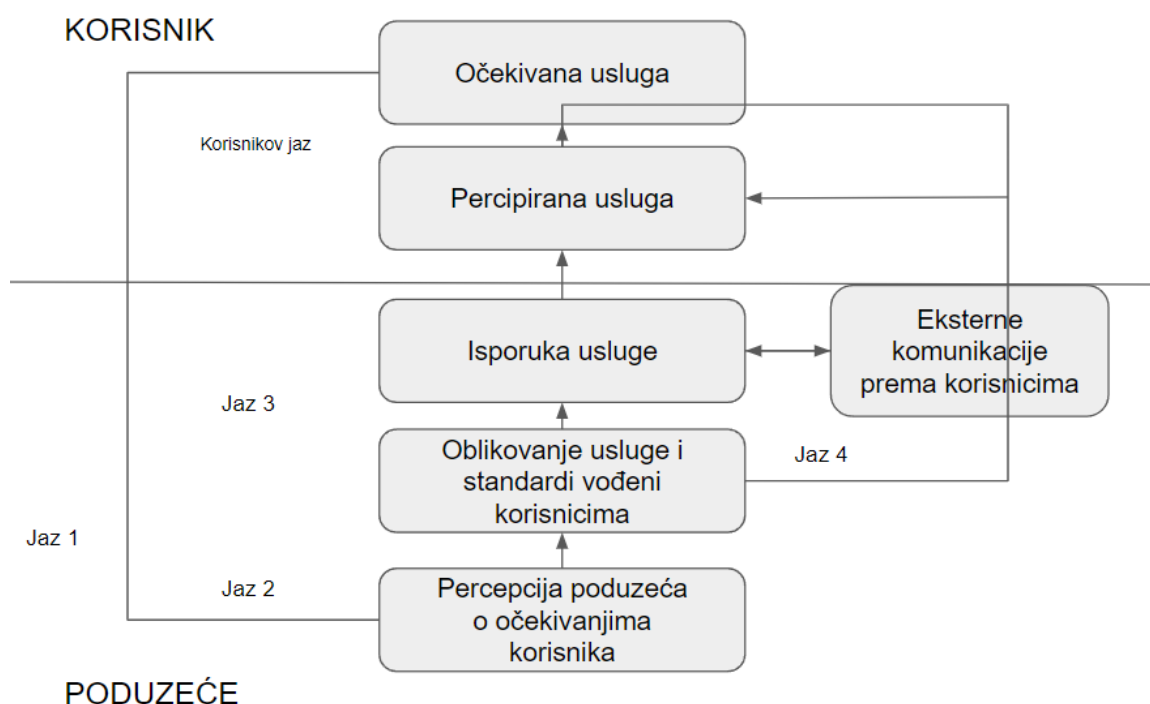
KORISNIK

Očekivana usluga

Korisnikov jaz

Percipirana usluga

Isporuka usluge

Eksterne komunikacije prema korisnicima

Jaz 3

Oblikovanje usluge i standardi vođeni korisnicima

Jaz 4

Jaz 1

Jaz 2

Percepcija poduzeća o očekivanjima korisnika

PODUZEĆE